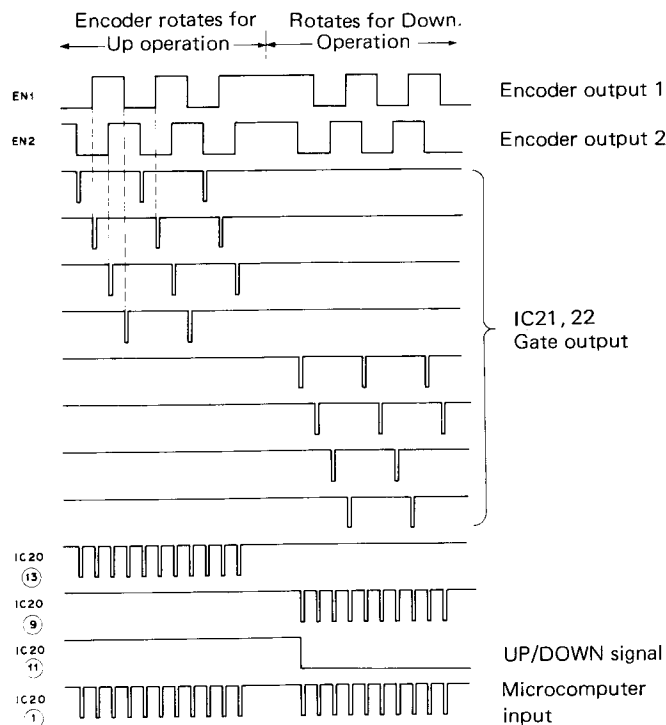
Encoder rotates for Up operation

Rotates for Down. Operation

EN1

Encoder output 1

EN2

Encoder output 2

IC21, 22 Gate output

IC20 13

IC20 9

IC20 11

UP/DOWN signal

IC20 1

Microcomputer input